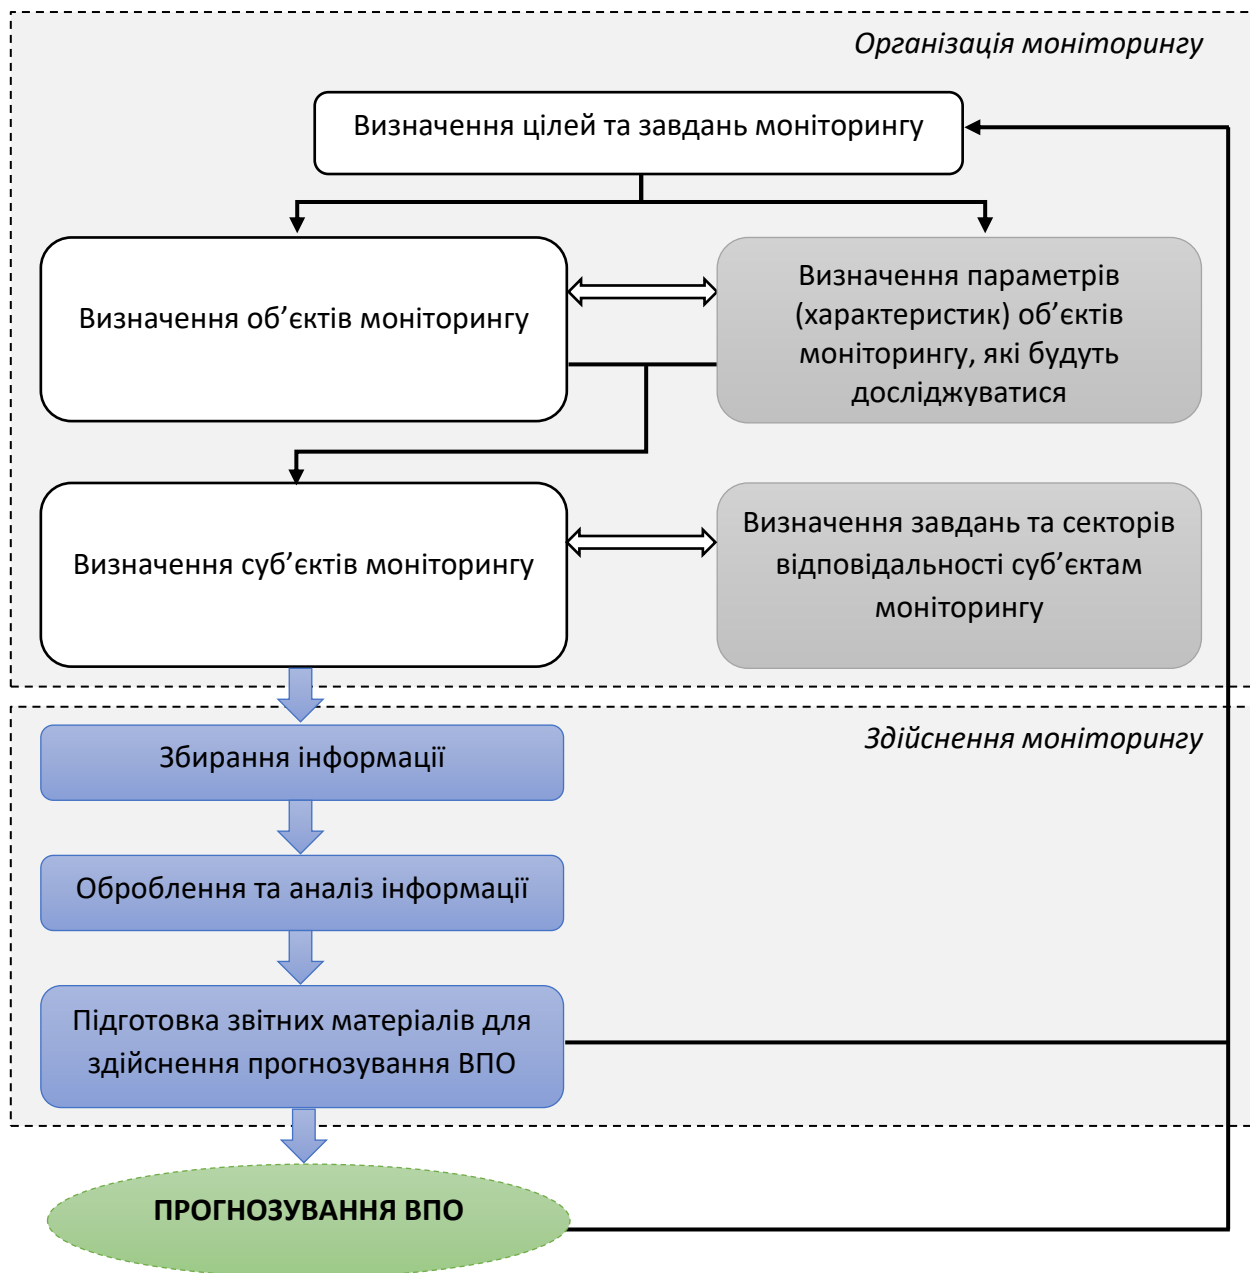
Організація моніторингу

Визначення цілей та завдань моніторингу

Визначення об’єктів моніторингу

Визначення параметрів (характеристик) об’єктів моніторингу, які будуть досліджуватися

Визначення суб’єктів моніторингу

Визначення завдань та секторів відповідальності суб’єктам моніторингу

Здійснення моніторингу

Збирання інформації

Оброблення та аналіз інформації

Підготовка звітних матеріалів для здійснення прогнозування ВПО

ПРОГНОЗУВАННЯ ВПО